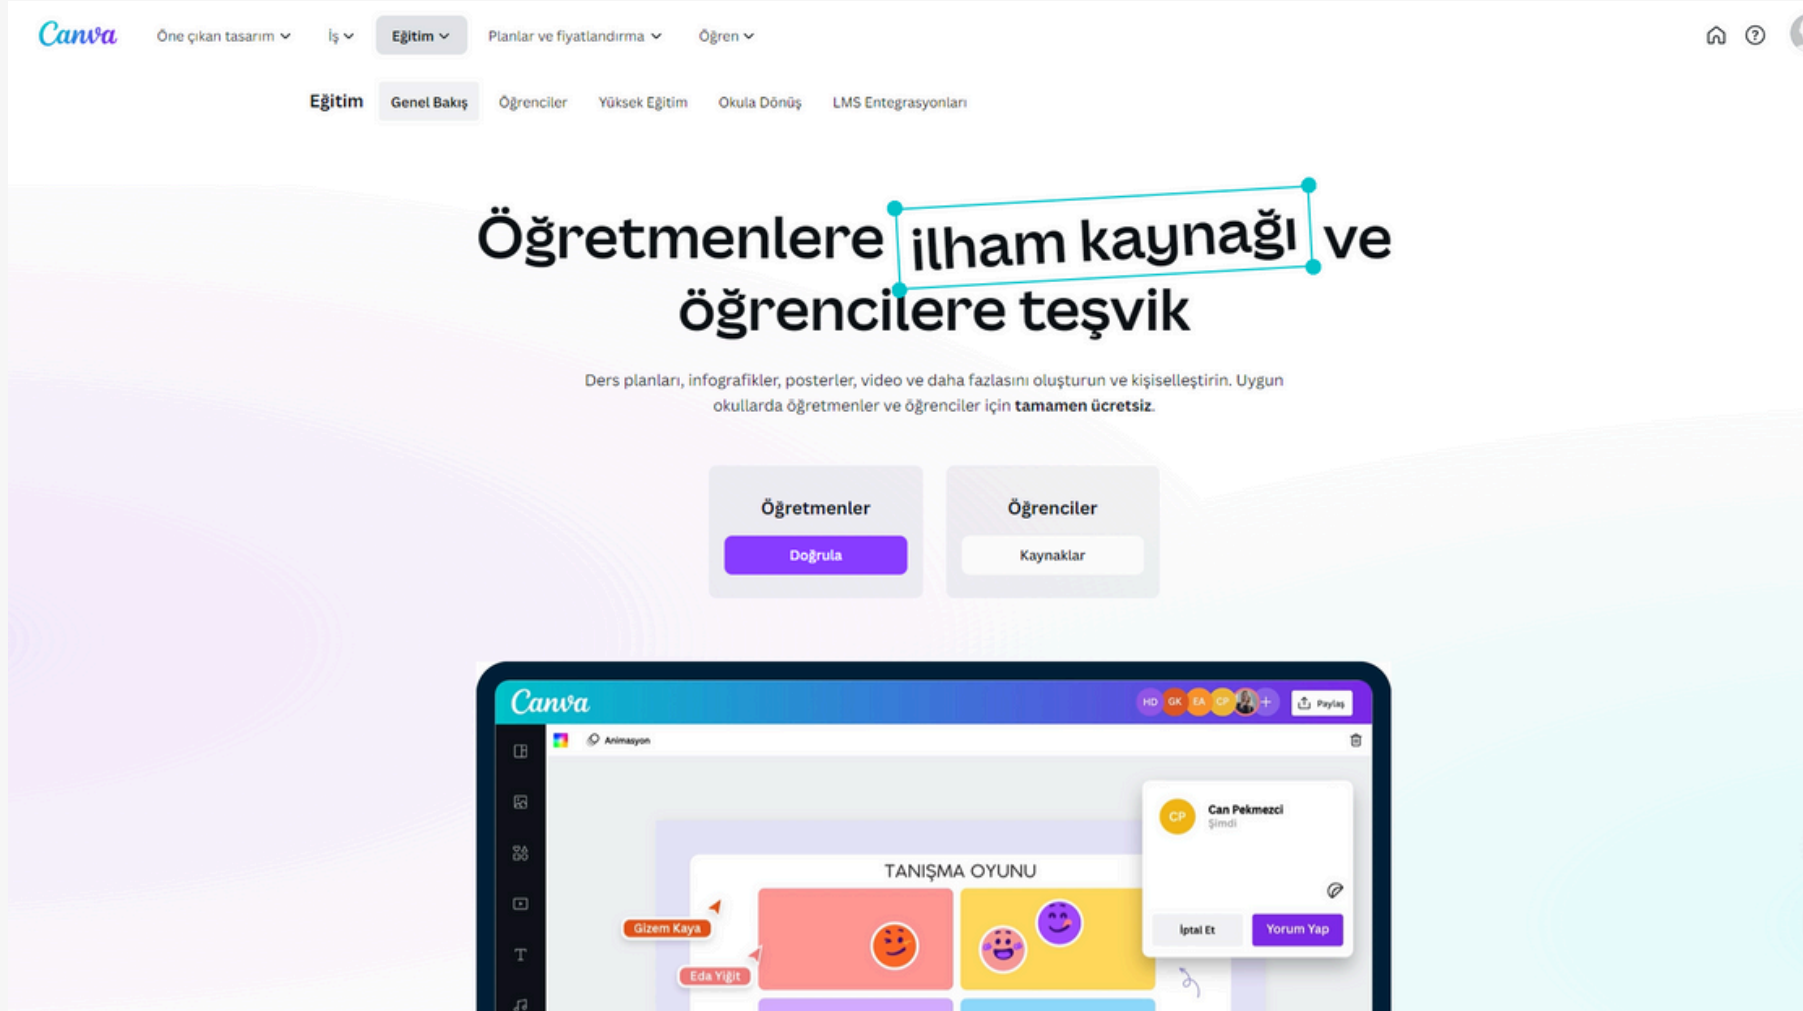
Canva Öne çıkan tasarım İş Eğitim Planlar ve fiyatlandırma Öğren

Eğitim Genel Bakış Öğrenciler Yüksek Eğitim Okula Dönüş LMS Entegrasyonları

Öğretmenlere ilham kaynağı ve öğrencilere teşvik

Ders planları, infografikler, posterler, video ve daha fazlasını oluşturun ve kişiselleştirin. Uygun okullarda öğretmenler ve öğrenciler için tamamen ücretsiz.

Öğretmenler
Doğrula

Öğrenciler
Kaynaklar

Canva HD GK EA CP + Paylaş

Animasyon

Can Pekmezci
Şimdi

İptal Et Yorum Yap

TANIŞMA OYUNU

Gizem Kaya
Eda Yiğit